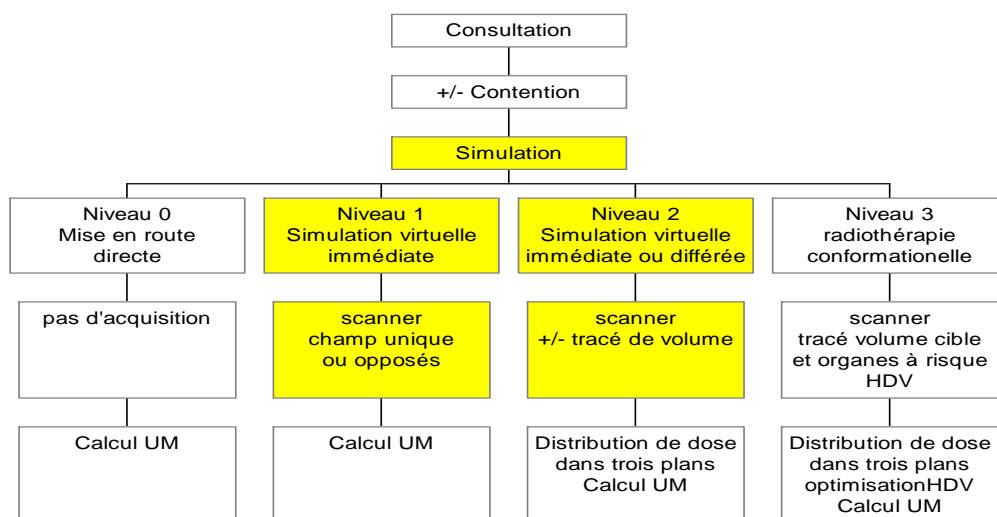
Consultation

+/- Contention

Simulation

Niveau 0
Mise en route directe

pas d'acquisition

Calcul UM

Niveau 1
Simulation virtuelle immédiate

scanner
champ unique ou opposés

Calcul UM

Niveau 2
Simulation virtuelle immédiate ou différée

scanner
+/- tracé de volume

Distribution de dose dans trois plans
Calcul UM

Niveau 3
radiothérapie conformationelle

scanner
tracé volume cible et organes à risque
HDV

Distribution de dose dans trois plans
optimisationHDV
Calcul UM